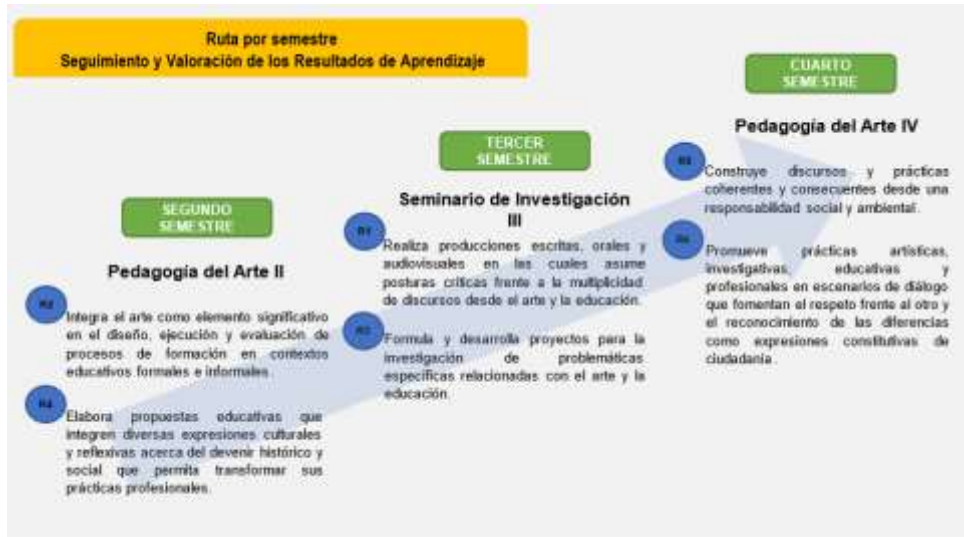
Ruta por semestre
Seguimiento y Valoración de los Resultados de Aprendizaje

SEGUNDO SEMESTRE

Pedagogía del Arte II

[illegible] Integra el arte como elemento significativo en el diseño, ejecución y evaluación de procesos de formación en contextos educativos formales e informales.

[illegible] Elabora propuestas educativas que integren diversas expresiones culturales y reflexivas acerca del devenir histórico y social que permita transformar sus prácticas profesionales.

TERCER SEMESTRE

Seminario de Investigación III

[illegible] Realiza producciones escritas, orales y audiovisuales en las cuales asume posturas críticas frente a la multiplicidad de discursos desde el arte y la educación.

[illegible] Formula y desarrolla proyectos para la investigación de problemáticas específicas relacionadas con el arte y la educación.

CUARTO SEMESTRE

Pedagogía del Arte IV

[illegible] Construye discursos y prácticas coherentes y consecuentes desde una responsabilidad social y ambiental.

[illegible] Promueve prácticas artísticas, investigativas, educativas y profesionales en escenarios de diálogo que fomentan el respeto frente al otro y el reconocimiento de las diferencias como expresiones constitutivas de ciudadanía.